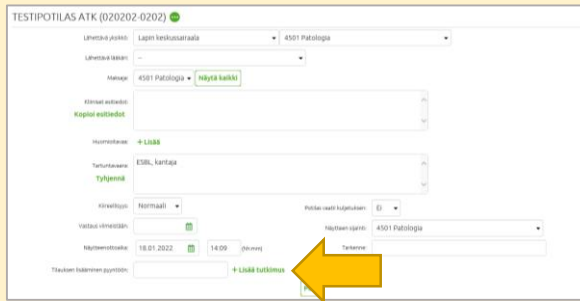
TESTIPOTILAS ATK (020202-0202)

Lähettävä yksikkö: Lapin keskussairaala | 4501 Patologia

Lähettävä lääkäri: --

Maksaja: 4501 Patologia | Näytä kaikki

Kliiniset esitiedot:
Kopioi esitiedot

Huomioitavaa: + Lisää

Tarfuntavaara: ESBL, kantaja
Tyhjennä

Kiireellisyys: Normaali
Potilas vaatii kuljetuksen: Ei

Vastaus viimeistään:
Näytteen ottaja: 4501 Patologia

Näytteenottoaika: 18.01.2022 | 14:09 | (hh:mm)
Tarkenne:

Tilauksen lisääminen pyyntöön: + Lisää tutkimus